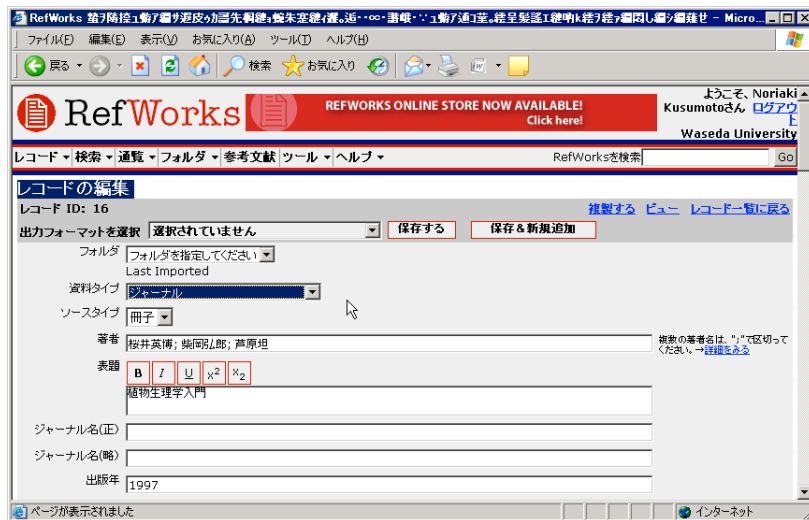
RefWorks 蟄ｦ陦楢ｳ勤ｦ繧ｻ遐皮ｩｶ諸先刪纏ｮ豌未茎鑓ｲ纏ｫ逅･∞･譜蝋･∵ｭ勤ｦ通ｺ菫ｫ蓬呈髪謳工纏吶k繧ｱ繧ｧ繝闘し繝ｼ繝薙せ - Micro...

ファイル(F) 編集(E) 表示(V) お気に入り(A) ツール(T) ヘルプ(H)

戻る 検索 お気に入り

RefWorks

REFWORKS ONLINE STORE NOW AVAILABLE! Click here!

ようこそ、Noriaki Kusumotoさん ログアウト
Waseda University

レコード 検索 通覧 フォルダ 参考文献 ツール ヘルプ RefWorksを検索 Go

レコードの編集

レコード ID: 16 複製する ビュー レコード一覧に戻る

出力フォーマットを選択 選択されていません 保存する 保存＆新規追加

フォルダ フォルダを指定してください
Last Imported

資料タイプ ジャーナル

ソースタイプ 冊子

著者 桜井英博; 柴岡弘郎; 芦原坦

複数の著者名は、";"で区切ってください。→詳細をみる

表題 B I U x2 x2
植物生理学入門

ジャーナル名(正)

ジャーナル名(略)

出版年 1997

ページが表示されました インターネット